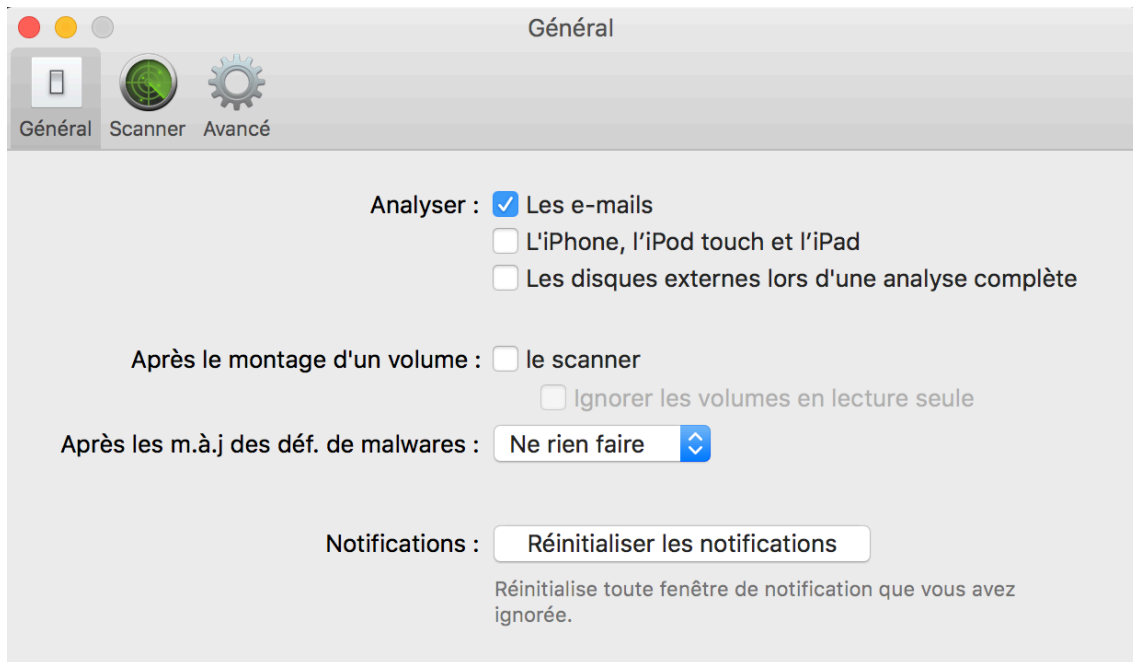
Général

Général Scanner Avancé

Analyser : Les e-mails
L'iPhone, l'iPod touch et l'iPad
Les disques externes lors d'une analyse complète

Après le montage d'un volume : le scanner
Ignorer les volumes en lecture seule

Après les m.à.j des déf. de malwares : Ne rien faire

Notifications : Réinitialiser les notifications

Réinitialise toute fenêtre de notification que vous avez ignorée.